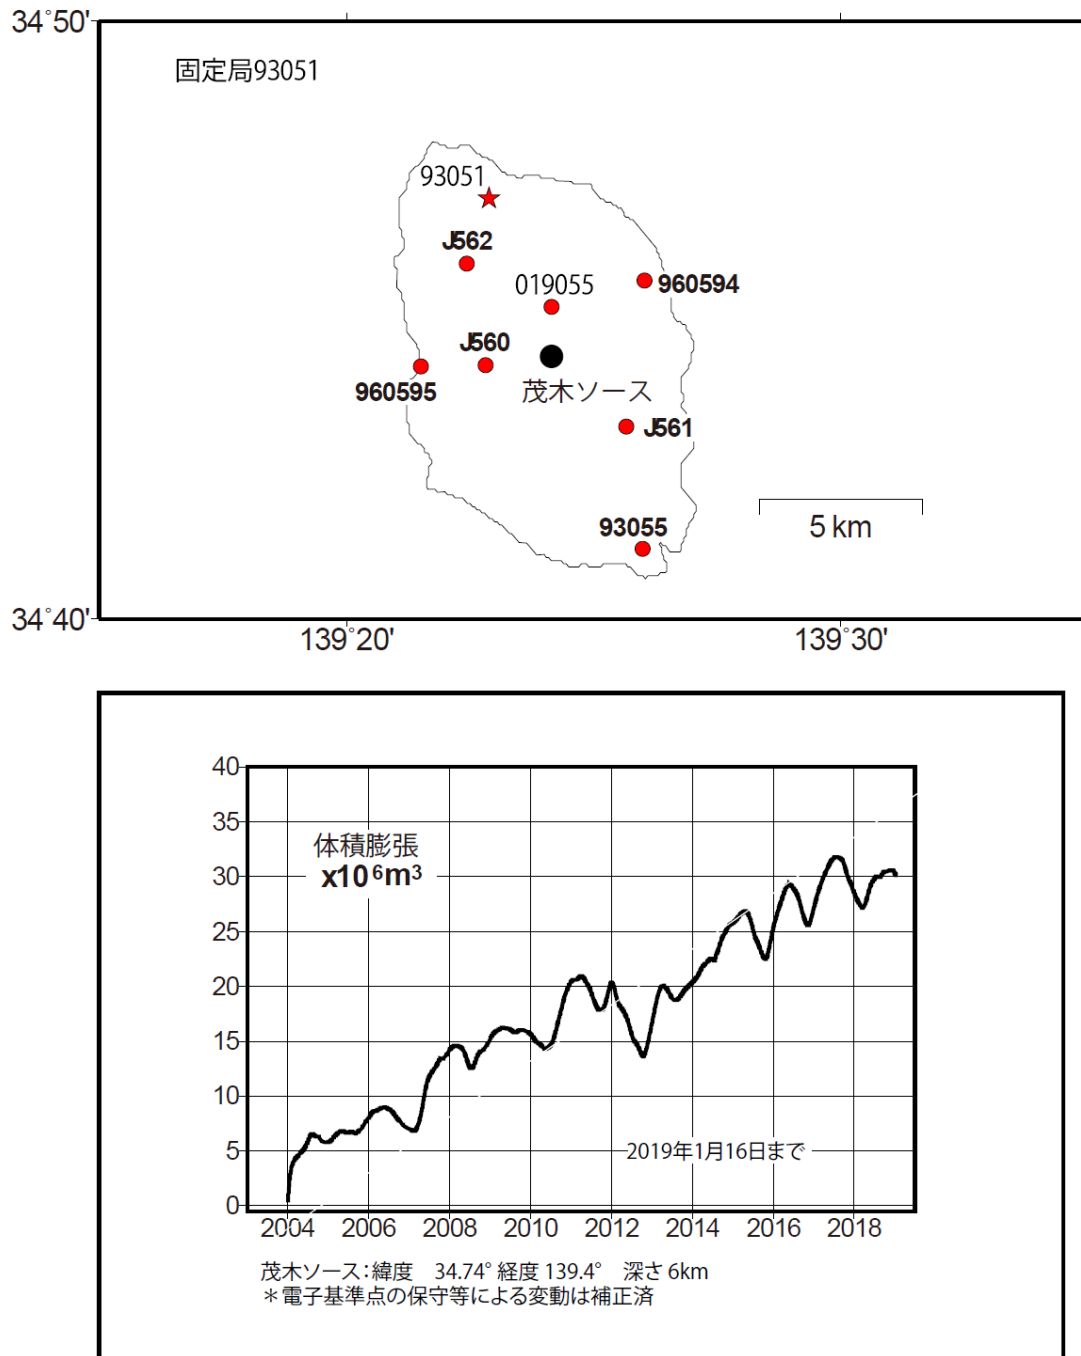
34°50'

固定局93051

93051

J562

019055

960594

J560

960595

茂木ソース

J561

5 km

93055

34°40'

139°20'

139°30'

40
35
30
25
20
15
10
5
0

体積膨張
x10$^6$m$^3$

2019年1月16日まで

2004 2006 2008 2010 2012 2014 2016 2018

茂木ソース：緯度 34.74° 経度 139.4° 深さ 6km
＊電子基準点の保守等による変動は補正済